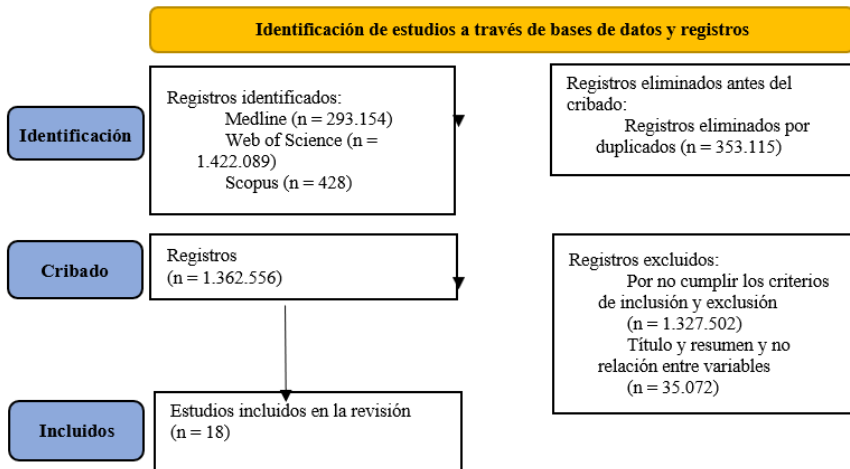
Identificación de estudios a través de bases de datos y registros

Identificación

Registros identificados:
Medline (n = 293.154)
Web of Science (n = 1.422.089)
Scopus (n = 428)

Registros eliminados antes del cribado:
Registros eliminados por duplicados (n = 353.115)

Cribado

Registros
(n = 1.362.556)

Registros excluidos:
Por no cumplir los criterios de inclusión y exclusión
(n = 1.327.502)
Título y resumen y no relación entre variables
(n = 35.072)

Incluidos

Estudios incluidos en la revisión
(n = 18)